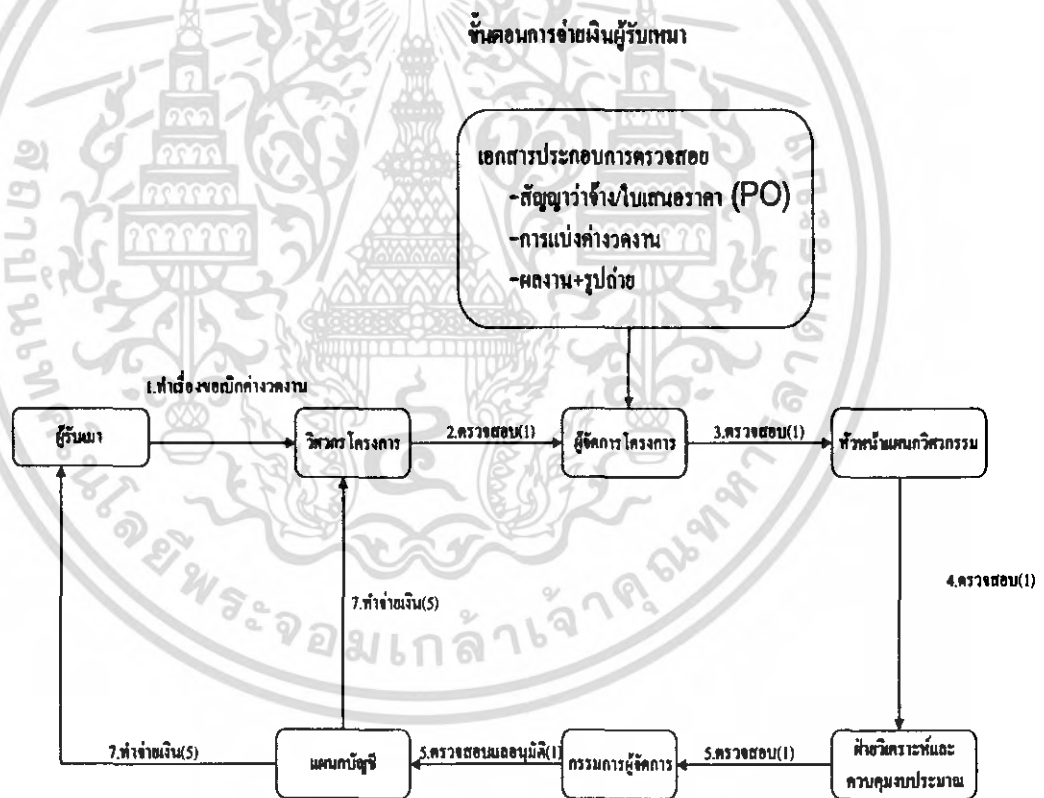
ขั้นตอนการจ่ายเงินผู้รับเหมา

เอกสารประกอบการตรวจสอบ
-สัญญาว่าจ้าง/ใบเสนอราคา (PO)
-การแบ่งค่างวดงาน
-ผลงาน+รูปถ่าย

1.ทำเรื่องขอเบิกค่างวดงาน

ผู้รับเหมา

วิศวกรโครงการ

2.ตรวจสอบ(1)

ผู้จัดการโครงการ

3.ตรวจสอบ(1)

หัวหน้าแผนกวิศวกรรม

4.ตรวจสอบ(1)

7.ทำจ่ายเงิน(5)

7.ทำจ่ายเงิน(5)

แผนกบัญชี

5.ตรวจสอบและอนุมัติ(1)

กรรมการผู้จัดการ

5.ตรวจสอบ(1)

ฝ่ายวิเคราะห์และควบคุมงบประมาณ